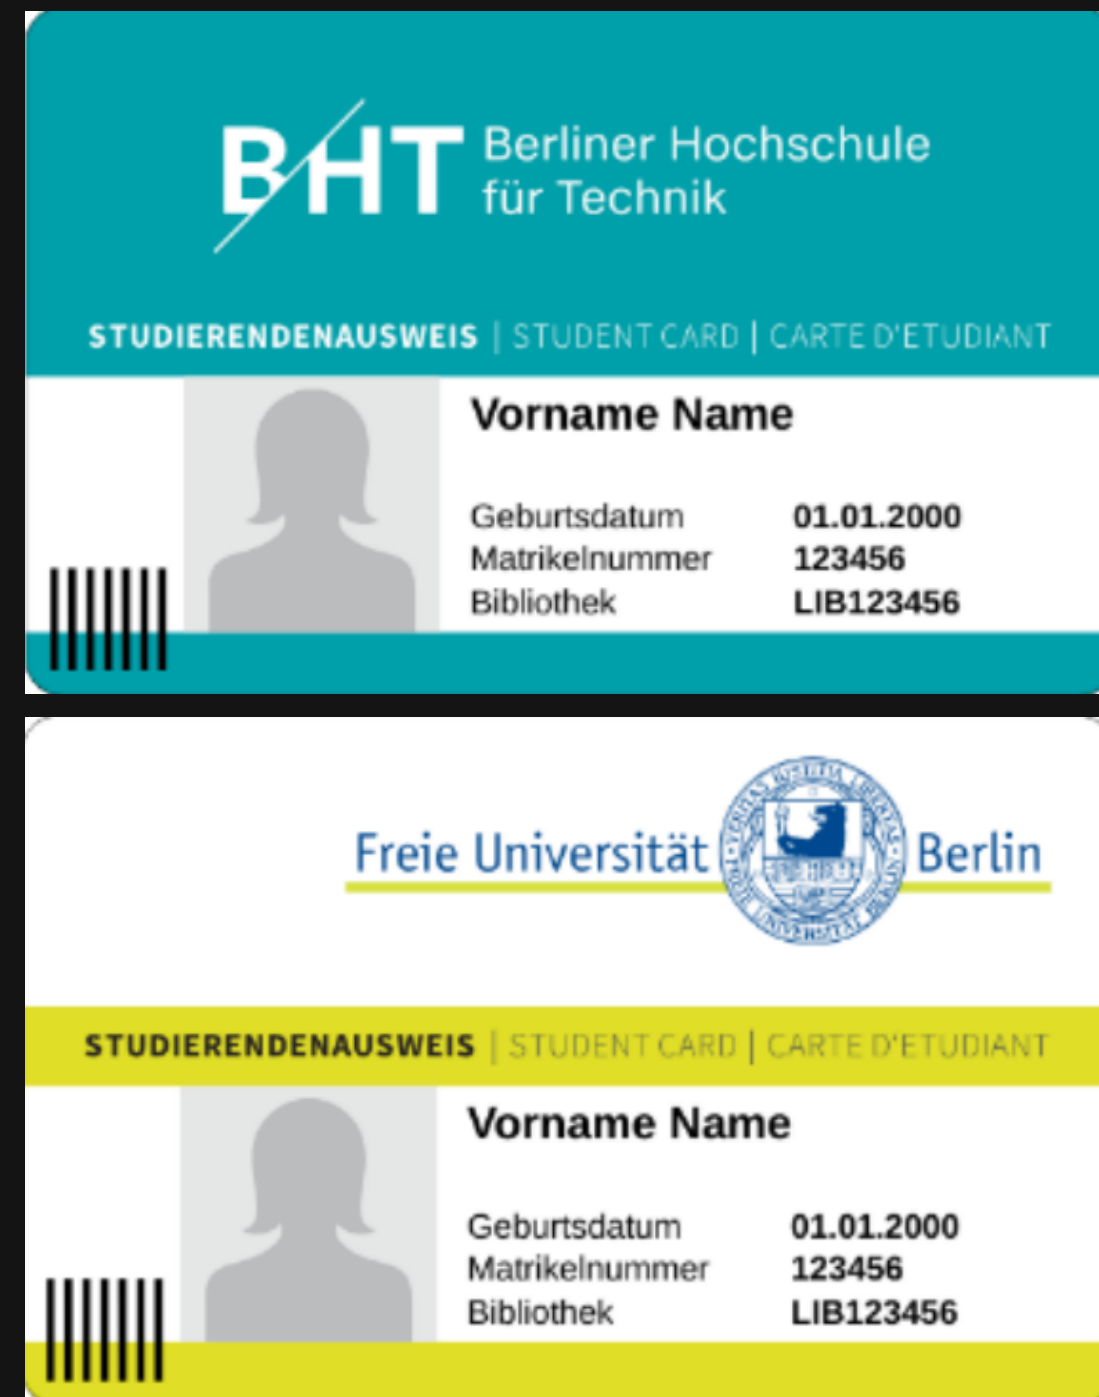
BHT Berliner Hochschule für Technik

STUDIERENDENAUSWEIS | STUDENT CARD | CARTE D'ETUDIANT

Vorname Name

Geburtsdatum 01.01.2000
Matrikelnummer 123456
Bibliothek LIB123456

Freie Universität Berlin

VERITAS IUSTITIA LIBERTAS
FREIE UNIVERSITÄT BERLIN

STUDIERENDENAUSWEIS | STUDENT CARD | CARTE D'ETUDIANT

Vorname Name

Geburtsdatum 01.01.2000
Matrikelnummer 123456
Bibliothek LIB123456